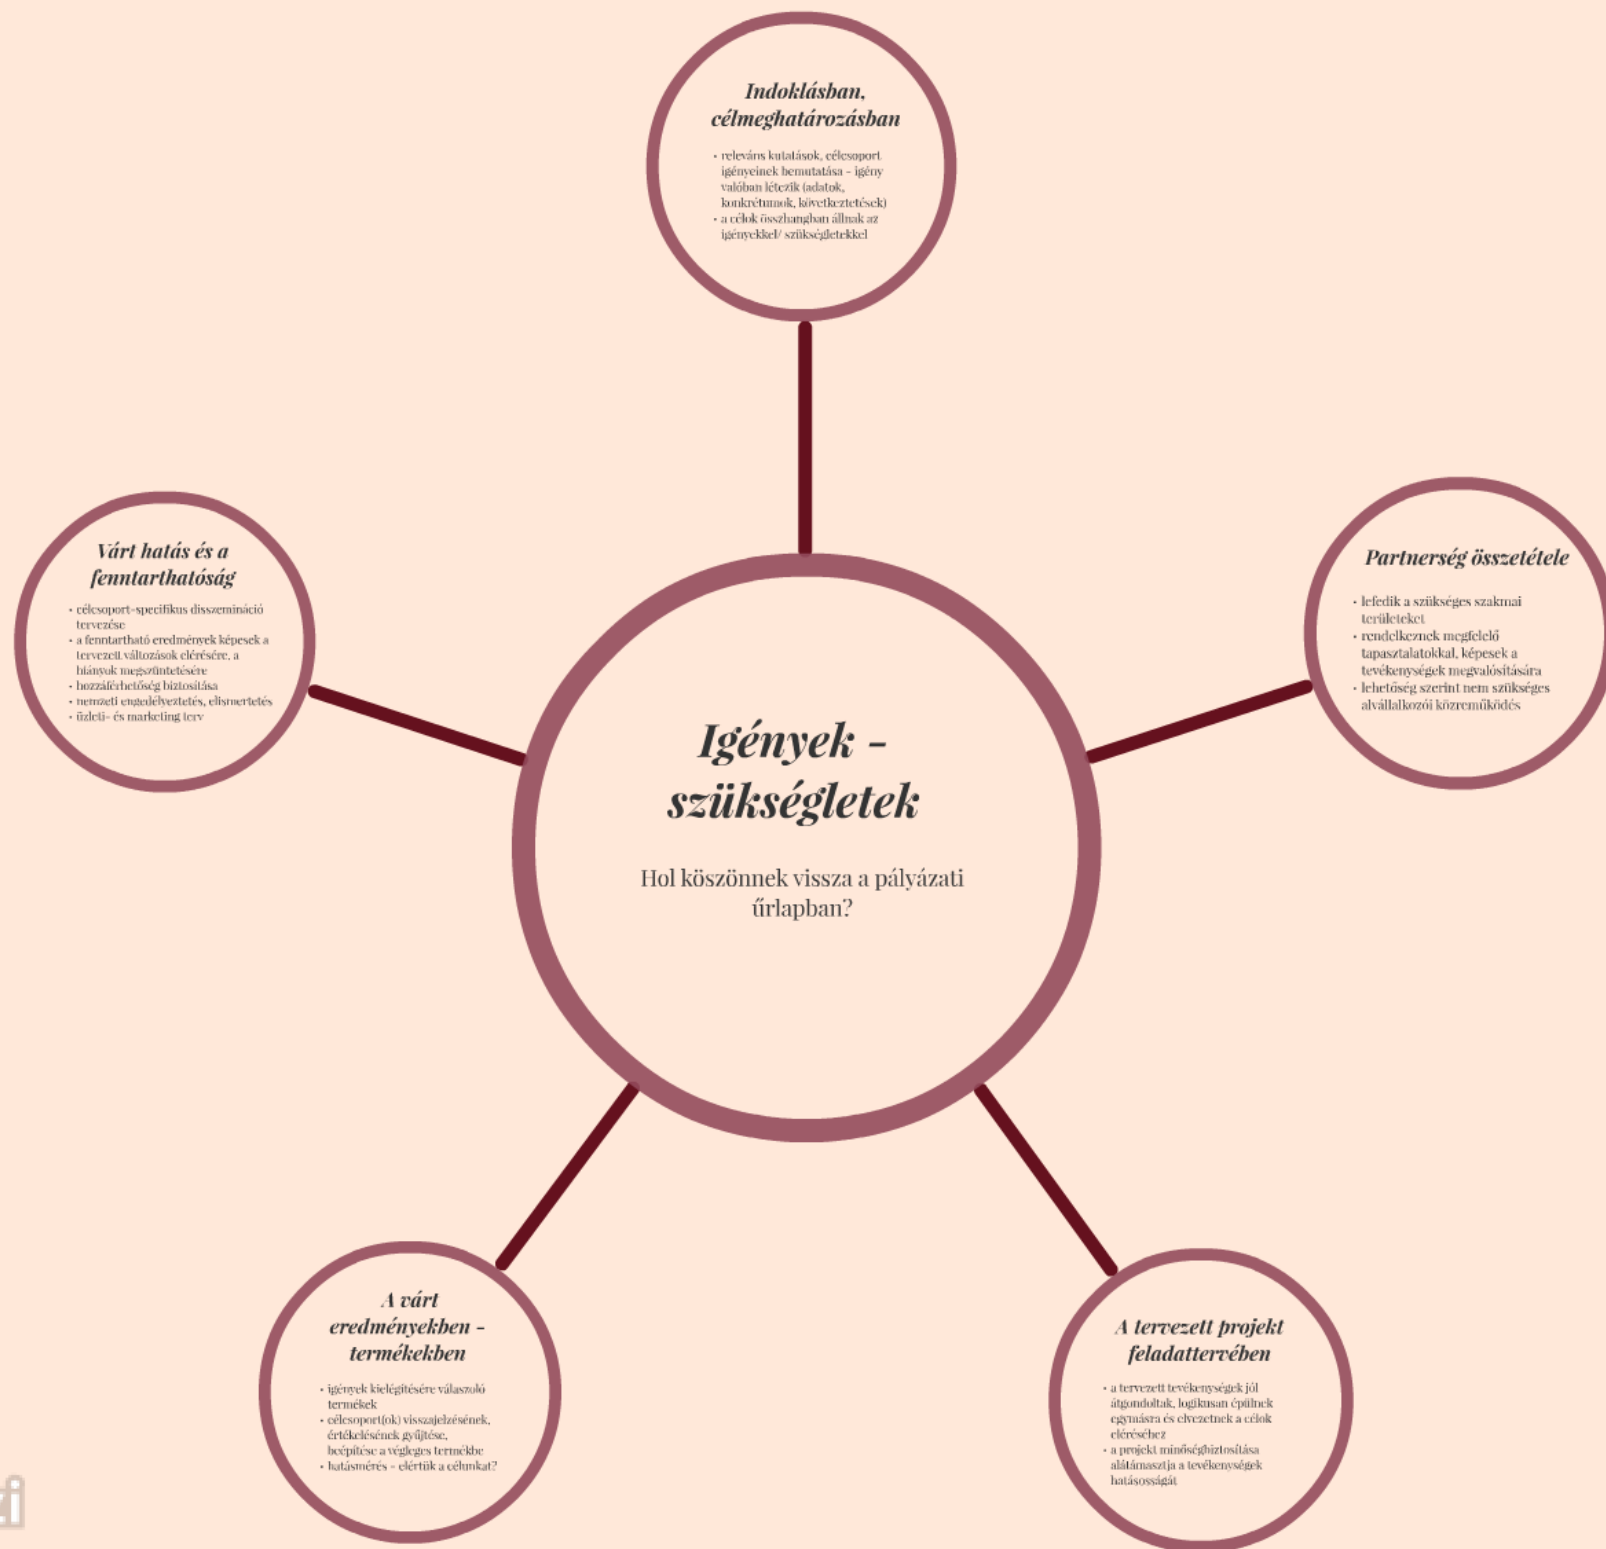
Indoklásban, célmeghatározásban

- releváns kutatások, célcsoport igényeinek bemutatása - igény valóban létezik (adatok, konkrétumok, következtetések)
- a célok összhangban állnak az igényekkel/ szükségletekkel

Várt hatás és a fenntarthatóság

- célcsoport-specifikus disszemináció tervezése
- a fenntartható eredmények képesek a tervezett változások elérésére, a hiányok megszüntetésére
- hozzáférhetőség biztosítása
- nemzeti engedélyeztetés, elismertetés
- üzleti- és marketing terv

Partnerség összetétele

- lefedik a szükséges szakmai területeket
- rendelkeznek megfelelő tapasztalatokkal, képesek a tevékenységek megvalósítására
- lehetőség szerint nem szükséges alvállalkozói közreműködés

Igények - szükségletek

Hol köszönnek vissza a pályázati űrlapban?

A várt eredményekben - termékekben

- igények kielégítésére válaszoló termékek
- célcsoport(ok) visszajelzésének, értékelésének gyűjtése, beépítése a végleges termékbe
- hatásmérés - elértük a célunkat?

A tervezett projekt feladattervében

- a tervezett tevékenységek jól átgondoltak, logikusan épülnek egymásra és elvezetnek a célok eléréséhez
- a projekt minőségbiztosítása alátámasztja a tevékenységek hatásosságát

zi